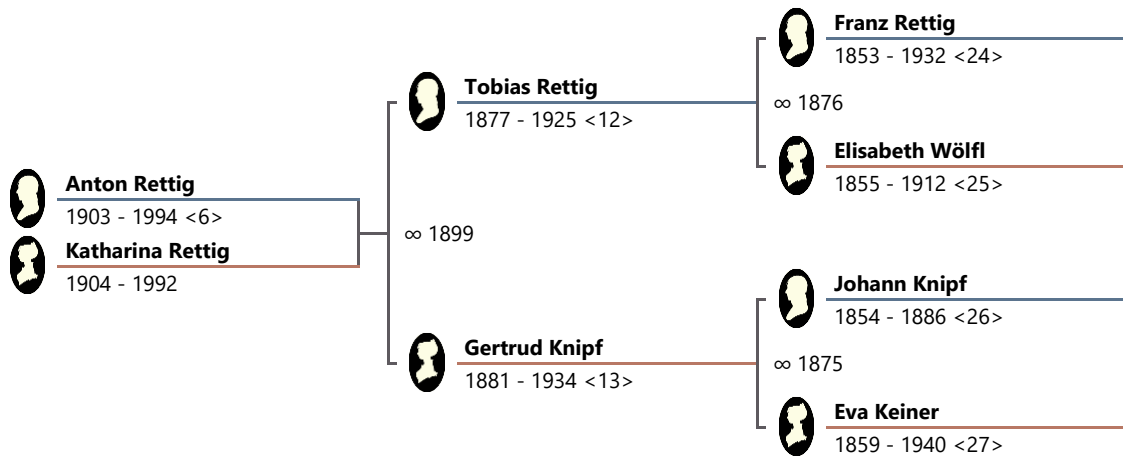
Anton Rettig
1903 - 1994 <6>

Katharina Rettig
1904 - 1992

∞ 1899

Tobias Rettig
1877 - 1925 <12>

Gertrud Knipf
1881 - 1934 <13>

Franz Rettig
1853 - 1932 <24>

∞ 1876

Elisabeth Wölfl
1855 - 1912 <25>

Johann Knipf
1854 - 1886 <26>

∞ 1875

Eva Keiner
1859 - 1940 <27>